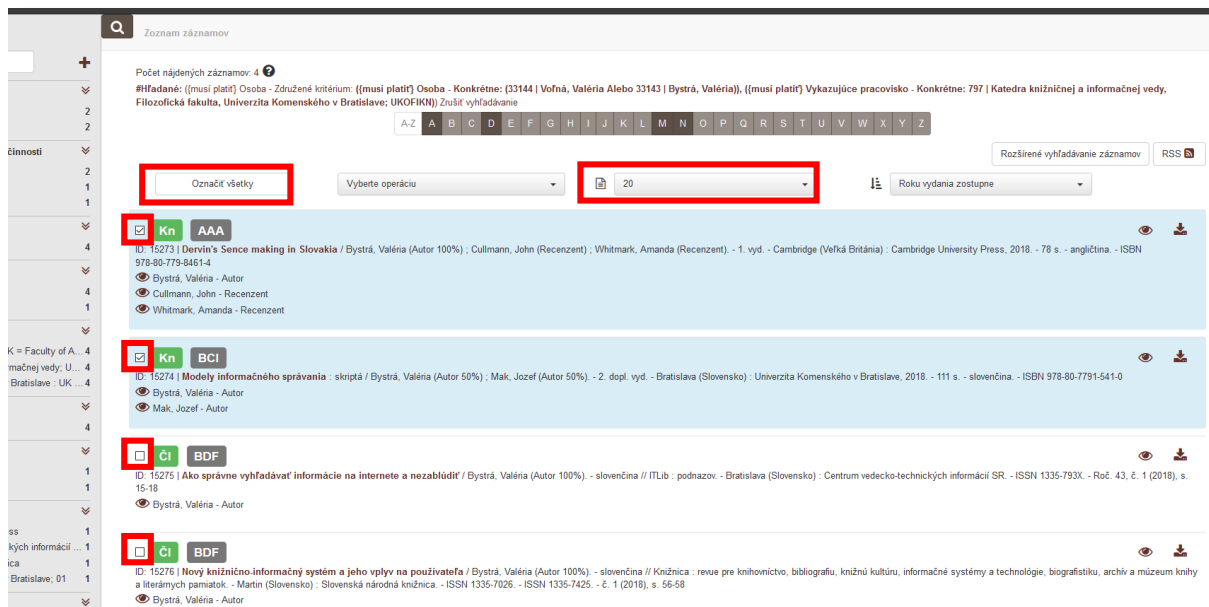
Zoznam záznamov

Počet nájdených záznamov: 4

#Hľadané: ({musí platiť} Osoba - Združené kritérium: ({musí platiť} Osoba - Konkrétne: (33144 | Voľná, Valéria Alebo 33143 | Bystrá, Valéria)), ({musí platiť} Vykazujúce pracovisko - Konkrétne: 797 | Katedra knižničnej a informačnej vedy, Filozofická fakulta, Univerzita Komenského v Bratislave; UKOFIKN)) Zrušiť vyhľadávanie

A-Z A B C D E F G H I J K L M N O P Q R S T U V W X Y Z

Rozšírené vyhľadávanie záznamov RSS

Označiť všetky Vyberte operáciu 20 Roku vydania zostupne

činnosti 2 1 1 4 4 1 K = Faculty of A... 4 mačnej vedy; U... 4 Bratislave : UK ... 4 4 1 1 ss 1 kých informácií ... 1 ica 1 Bratislave; 01 1

Kn AAA
ID: 15273 | Dervin's Sence making in Slovakia / Bystrá, Valéria (Autor 100%) ; Cullmann, John (Recenzent) ; Whitmark, Amanda (Recenzent). - 1. vyd. - Cambridge (Veľká Británia) : Cambridge University Press, 2018. - 78 s. - angličtina. - ISBN 978-80-779-8461-4
Bystrá, Valéria - Autor
Cullmann, John - Recenzent
Whitmark, Amanda - Recenzent

Kn BCI
ID: 15274 | Modely informačného správania : skriptá / Bystrá, Valéria (Autor 50%) ; Mak, Jozef (Autor 50%). - 2. dopl. vyd. - Bratislava (Slovensko) : Univerzita Komenského v Bratislave, 2018. - 111 s. - slovenčina. - ISBN 978-80-7791-541-0
Bystrá, Valéria - Autor
Mak, Jozef - Autor

Čl BDF
ID: 15275 | Ako správne vyhľadávať informácie na internete a nezablúdiť / Bystrá, Valéria (Autor 100%). - slovenčina // ITLib : podnazov. - Bratislava (Slovensko) : Centrum vedecko-technických informácií SR. - ISSN 1335-793X. - Roč. 43, č. 1 (2018), s. 15-18
Bystrá, Valéria - Autor

Čl BDF
ID: 15276 | Nový knižnično-informačný systém a jeho vplyv na používateľa / Bystrá, Valéria (Autor 100%). - slovenčina // Knižnica : revue pre knihovníctvo, bibliografiu, knižnú kultúru, informačné systémy a technológie, biografistiku, archív a múzeum knihy a literárnych pamiatok. - Martin (Slovensko) : Slovenská národná knižnica. - ISSN 1335-7026. - ISSN 1335-7425. - č. 1 (2018), s. 56-58
Bystrá, Valéria - Autor